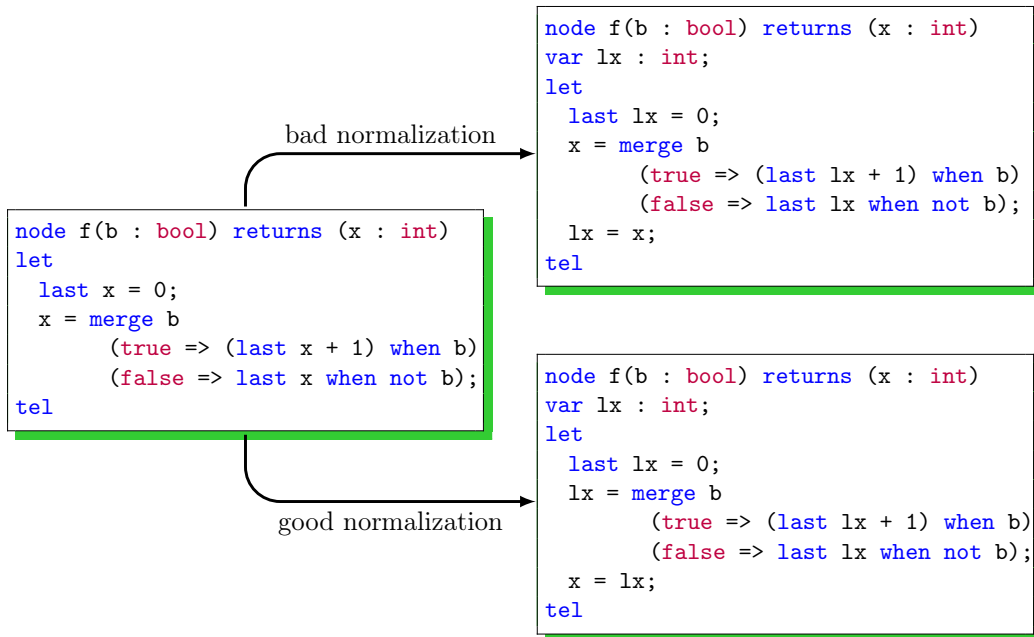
node f(b : bool) returns (x : int)
let
  last x = 0;
  x = merge b
        (true => (last x + 1) when b)
        (false => last x when not b);
tel

bad normalization

node f(b : bool) returns (x : int)
var lx : int;
let
  last lx = 0;
  x = merge b
        (true => (last lx + 1) when b)
        (false => last lx when not b);
  lx = x;
tel

good normalization

node f(b : bool) returns (x : int)
var lx : int;
let
  last lx = 0;
  lx = merge b
        (true => (last lx + 1) when b)
        (false => last lx when not b);
  x = lx;
tel